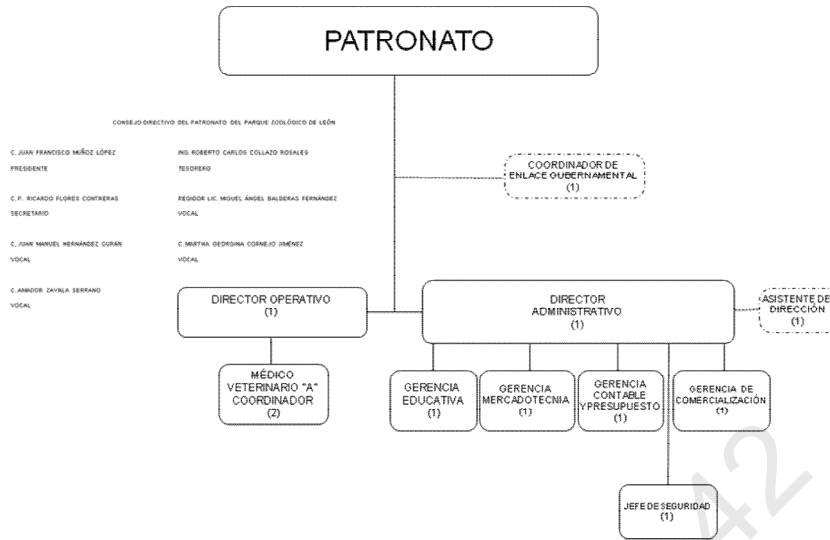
PATRONATO

CONSEJO DIRECTIVO DEL PATRONATO DEL PARQUE ZOOLÓGICO DE LEÓN

C. JUAN FRANCISCO MUÑOZ LÓPEZ
PRESIDENTE

ING. ROBERTO CARLOS COLLAZO ROSALES
TESORERO

C.P. RICARDO FLORES CONTRERAS
SECRETARIO

REGIDOR LIC. MIGUEL ÁNGEL BALDERAS FERNÁNDEZ
VOCAL

C. JUAN MANUEL HERNÁNDEZ DURÁN
VOCAL

C. MARTHA GEORGINA CORNEJO JIMÉNEZ
VOCAL

C. AMADOR ZAVALA SERRANO
VOCAL

COORDINADOR DE ENLACE GUBERNAMENTAL (1)

DIRECTOR OPERATIVO (1)

DIRECTOR ADMINISTRATIVO (1)

ASISTENTE DE DIRECCIÓN (1)

MÉDICO VETERINARIO "A" COORDINADOR (2)

GERENCIA EDUCATIVA (1)

GERENCIA MERCADOTECNIA (1)

GERENCIA CONTABLE Y PRESUPUESTO (1)

GERENCIA DE COMERCIALIZACIÓN (1)

JEFE DE SEGURIDAD (1)

42